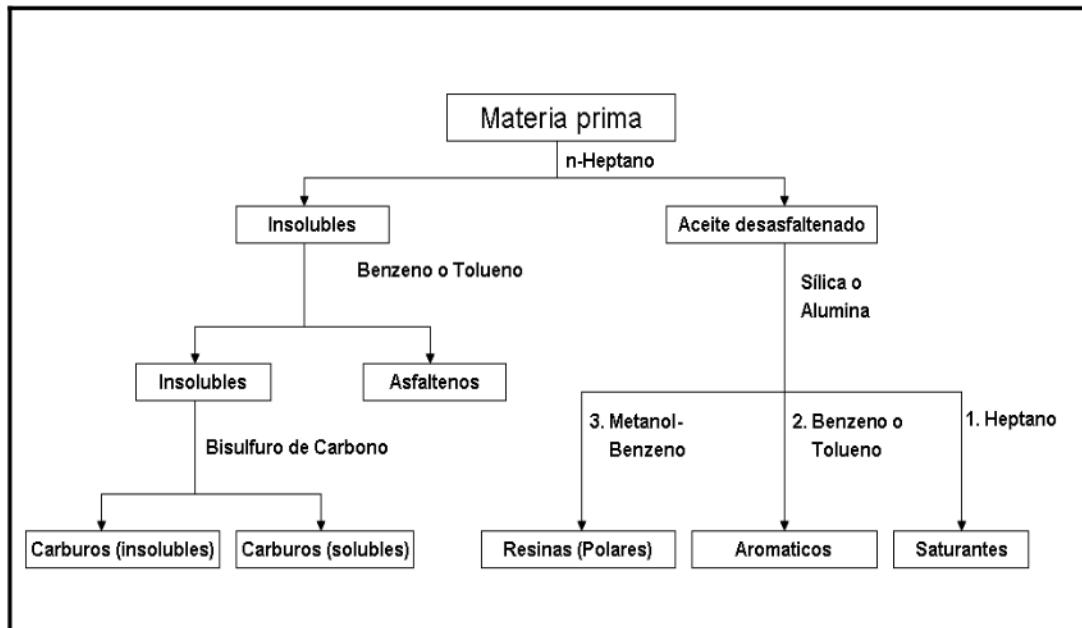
Materia prima

n-Heptano

Insolubles

Aceite desasfaltenado

Benzeno o Tolueno

Sílica o Alumina

Insolubles

Asfaltenos

Bisulfuro de Carbono

3. Metanol-Benzeno

2. Benzeno o Tolueno

1. Heptano

Carburos (insolubles)

Carburos (solubles)

Resinas (Polares)

Aromaticos

Saturantes